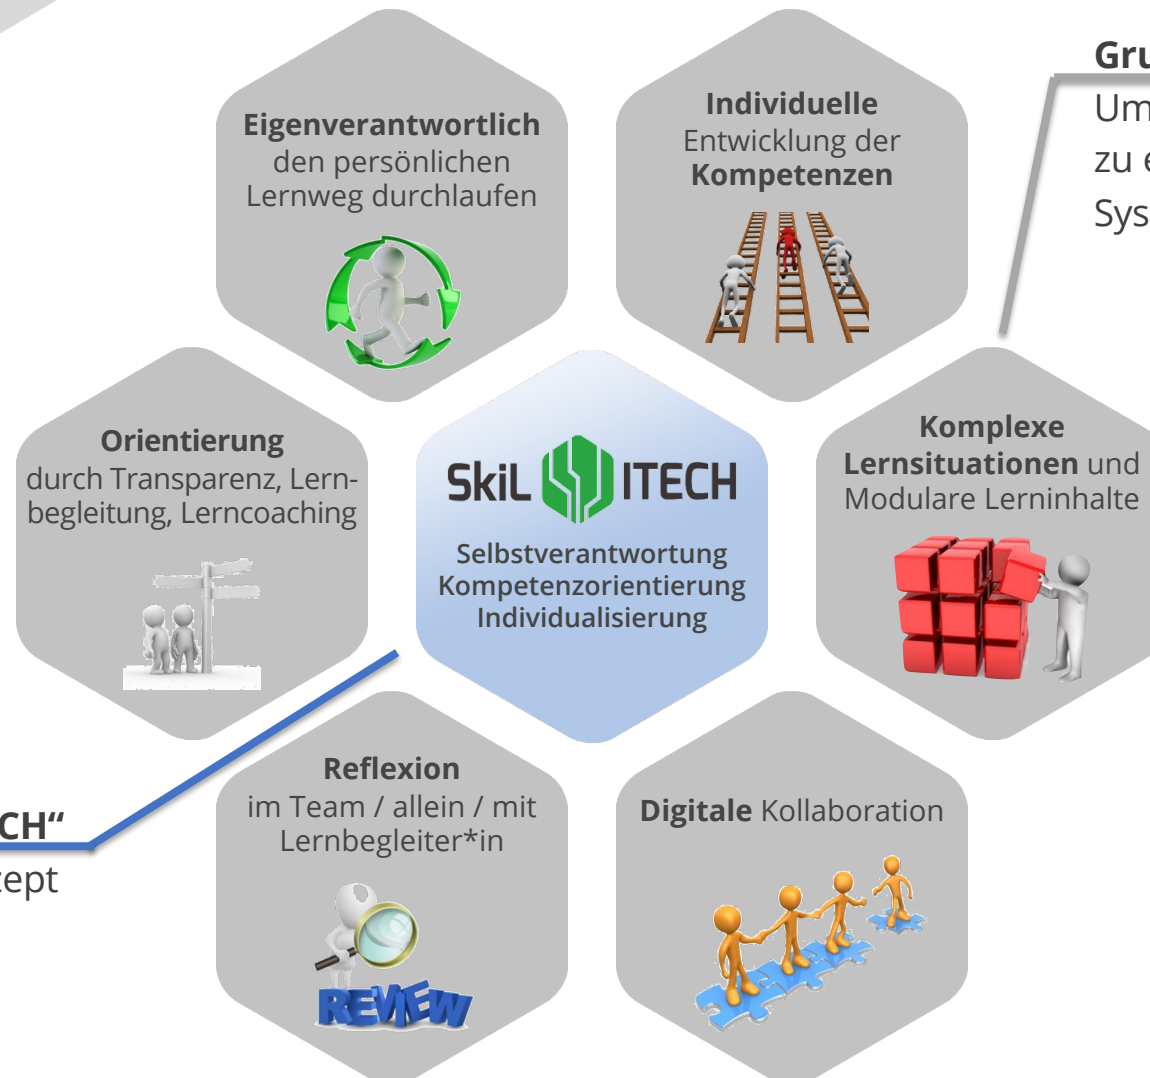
Gru
Um
zu e
Sys

**Eigenverantwortlich** den persönlichen Lernweg durchlaufen

**Individuelle** Entwicklung der **Kompetenzen**

**Orientierung** durch Transparenz, Lernbegleitung, Lerncoaching

SkiL ITECH

Selbstverantwortung
Kompetenzorientierung
Individualisierung

**Komplexe Lernsituationen** und Modulare Lerninhalte

CH"
zept

**Reflexion** im Team / allein / mit Lernbegleiter*in

REVIEW

**Digitale** Kollaboration